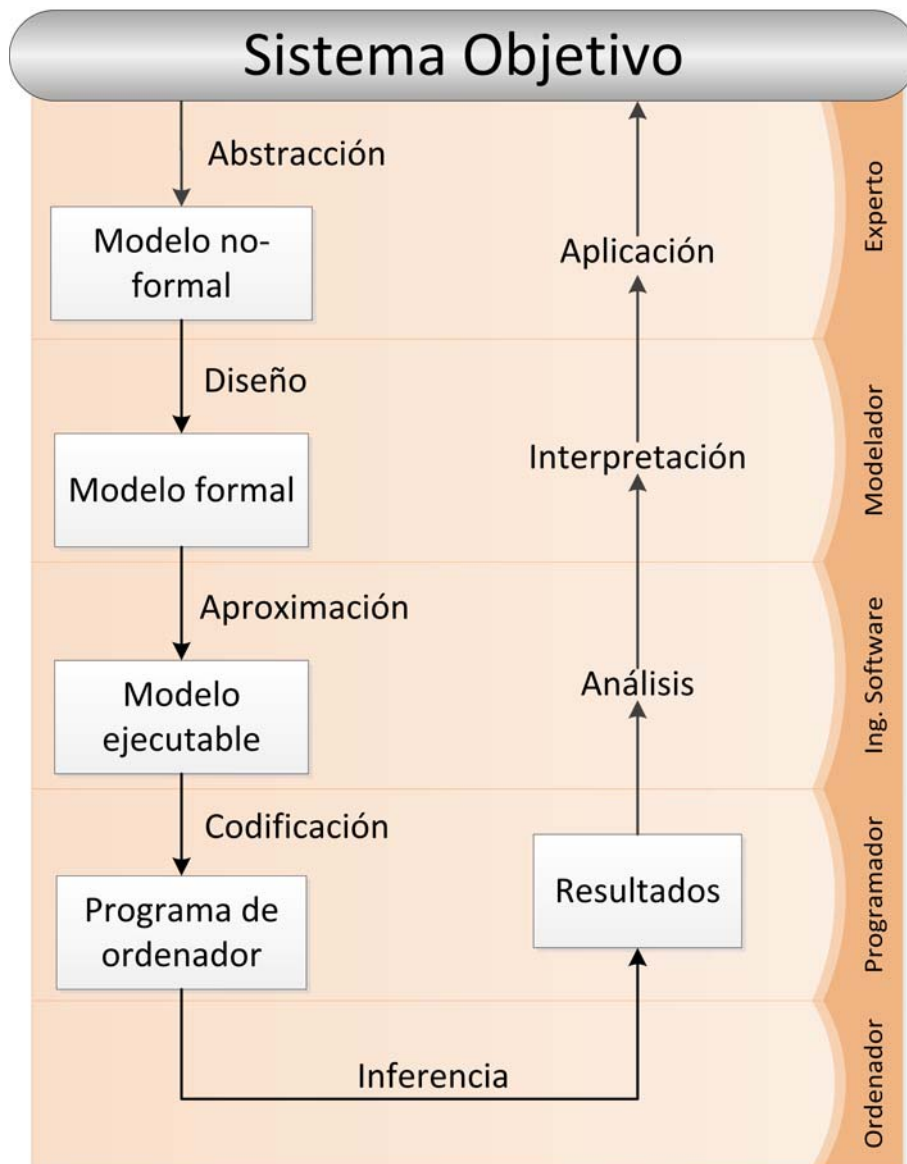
Sistema Objetivo

Abstracción

Modelo no-formal

Aplicación

Experto

Diseño

Modelo formal

Interpretación

Modelador

Aproximación

Modelo ejecutable

Análisis

Ing. Software

Codificación

Programa de ordenador

Resultados

Programador

Inferencia

Ordenador